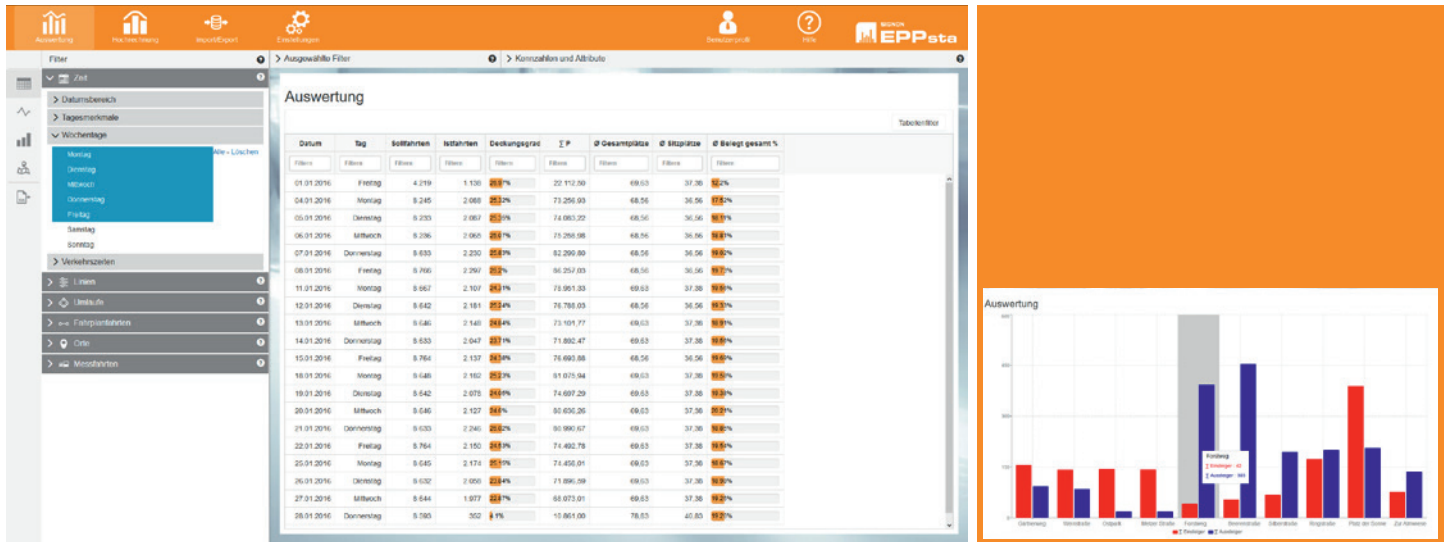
Auswertung Hochrechnung Import/Export Einstellungen Benutzerprofil Hilfe EPPsta

Filter
Zeit
> Datumsbereich
> Tagesmerkmale
Wochentage
Montag
Dienstag
Mittwoch
Donnerstag
Freitag
Samstag
Sonntag
Alle - Löschen
> Verkehrszeiten
> Linien
> Umläufe
> Fahrplanfahrten
> Orte
> Messfahrten

> Ausgewählte Filter
> Kennzahlen und Attribute

Auswertung

Tabellenfilter

| Datum | Tag | Sollfahrten | Istfahrten | Deckungsgrad | ∑ P | Ø Gesamtplätze | Ø Sitzplätze | Ø Belegt gesamt % |
|---|---|---|---|---|---|---|---|---|
| Filtern | Filtern | Filtern | Filtern | Filtern | Filtern | Filtern | Filtern | Filtern |
| 01.01.2016 | Freitag | 4.219 | 1.136 | 26.9% | 22.112,80 | 69,63 | 37,36 | 52% |
| 04.01.2016 | Montag | 8.245 | 2.088 | 25.32% | 73.256,93 | 68,56 | 36,56 | 17.52% |
| 05.01.2016 | Dienstag | 8.233 | 2.087 | 25.35% | 74.083,22 | 68,56 | 36,56 | 18.11% |
| 06.01.2016 | Mittwoch | 8.236 | 2.065 | 25.07% | 75.258,98 | 68,56 | 36,56 | 18.61% |
| 07.01.2016 | Donnerstag | 8.633 | 2.230 | 25.83% | 82.299,80 | 68,56 | 36,56 | 18.92% |
| 08.01.2016 | Freitag | 8.766 | 2.297 | 26.2% | 86.257,03 | 68,56 | 36,56 | 19.7% |
| 11.01.2016 | Montag | 8.667 | 2.107 | 24.31% | 78.961,33 | 69,63 | 37,38 | 18.93% |
| 12.01.2016 | Dienstag | 8.642 | 2.181 | 25.24% | 76.768,03 | 68,56 | 36,56 | 18.53% |
| 13.01.2016 | Mittwoch | 8.646 | 2.148 | 24.84% | 73.101,77 | 69,63 | 37,38 | 18.91% |
| 14.01.2016 | Donnerstag | 8.633 | 2.047 | 23.71% | 71.892,47 | 69,63 | 37,38 | 18.61% |
| 15.01.2016 | Freitag | 8.764 | 2.137 | 24.38% | 76.693,88 | 68,56 | 36,56 | 19.60% |
| 18.01.2016 | Montag | 8.646 | 2.182 | 25.23% | 81.075,94 | 69,63 | 37,38 | 19.53% |
| 19.01.2016 | Dienstag | 8.642 | 2.075 | 24.01% | 74.697,29 | 69,63 | 37,38 | 19.39% |
| 20.01.2016 | Mittwoch | 8.646 | 2.127 | 24.6% | 80.630,26 | 69,63 | 37,38 | 20.21% |
| 21.01.2016 | Donnerstag | 8.633 | 2.246 | 26.02% | 80.990,67 | 69,63 | 37,38 | 18.92% |
| 22.01.2016 | Freitag | 8.764 | 2.150 | 24.53% | 74.492,78 | 69,63 | 37,38 | 18.54% |
| 25.01.2016 | Montag | 8.645 | 2.174 | 25.15% | 74.458,01 | 69,63 | 37,38 | 18.67% |
| 26.01.2016 | Dienstag | 8.632 | 2.058 | 23.84% | 71.896,59 | 69,63 | 37,38 | 18.90% |
| 27.01.2016 | Mittwoch | 8.644 | 1.977 | 22.87% | 68.073,01 | 69,63 | 37,38 | 19.21% |
| 28.01.2016 | Donnerstag | 8.593 | 352 | 4.1% | 10.861,00 | 78,63 | 40,85 | 19.21% |

Auswertung
Gartenweg Mensstraße Ostpark Metzer Straße Fundweg Brennstraße Silberstraße Ringstraße Platz der Sonne Zur Almwiese
Fundweg
∑ Einsteiger : 42
∑ Aussteiger : 365
∑ Einsteiger ∑ Aussteiger